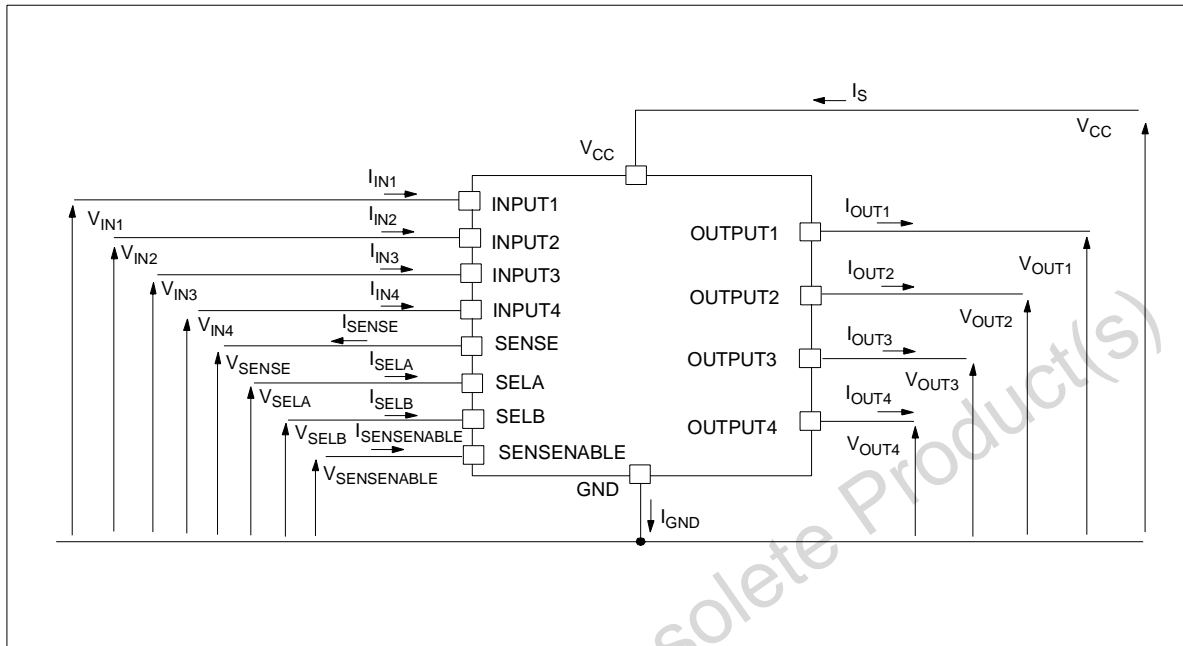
$I_S$

$V_{CC}$

$V_{CC}$

$I_{IN1}$
INPUT1
$V_{IN1}$
$I_{IN2}$
INPUT2
$V_{IN2}$
$I_{IN3}$
INPUT3
$V_{IN3}$
$I_{IN4}$
INPUT4
$V_{IN4}$
$I_{SENSE}$
SENSE
$V_{SENSE}$
$I_{SELA}$
SELA
$V_{SELA}$
$I_{SELB}$
SELB
$V_{SELB}$
$I_{SENSENABLE}$
SENSENABLE
$V_{SENSENABLE}$

GND
$I_{GND}$

OUTPUT1
$I_{OUT1}$
$V_{OUT1}$
OUTPUT2
$I_{OUT2}$
$V_{OUT2}$
OUTPUT3
$I_{OUT3}$
$V_{OUT3}$
OUTPUT4
$I_{OUT4}$
$V_{OUT4}$

solete Product(s)